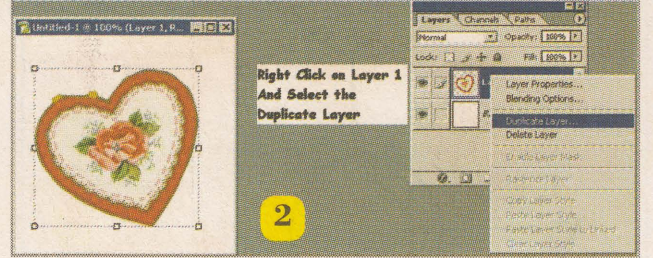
Untitled-1 @ 100% (Layer 1, R...

Right Click on Layer 1 And Select the Duplicate Layer

Layers Channels Paths

Normal Opacity: 100%

Lock: Fill: 100%

Layer Properties...
Blending Options...
Duplicate Layer...
Delete Layer
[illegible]
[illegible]
Copy Layer Style
Paste Layer Style
Paste Layer Style to Linked
Clear Layer Style

2